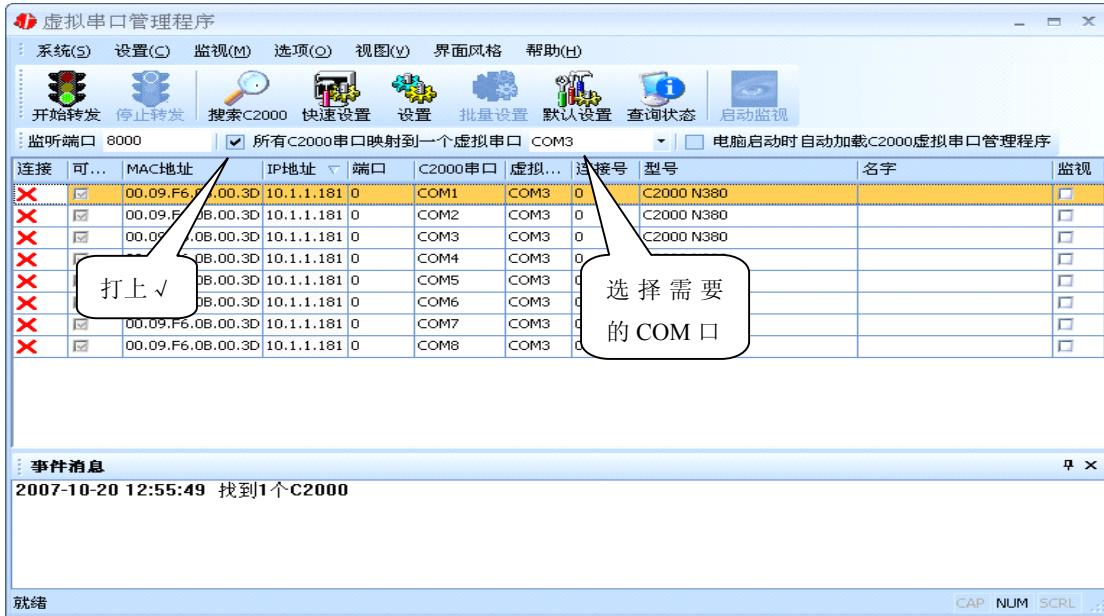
虚拟串口管理程序

系统(S) 设置(C) 监视(M) 选项(O) 视图(V) 界面风格 帮助(H)

开始转发 停止转发 搜索C2000 快速设置 设置 批量设置 默认设置 查询状态 启动监视

监听端口 8000 ☑ 所有C2000串口映射到一个虚拟串口 COM3 ☐ 电脑启动时自动加载C2000虚拟串口管理程序

| 连接 | 可... | MAC地址 | IP地址 | 端口 | C2000串口 | 虚拟... | 连接号 | 型号 | 名字 | 监视 |
|---|---|---|---|---|---|---|---|---|---|---|
| ✕ | ☑ | 00.09.F6.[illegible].00.3D | 10.1.1.181 | 0 | COM1 | COM3 | 0 | C2000 N380 | | ☐ |
| ✕ | ☑ | 00.09.F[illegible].0B.00.3D | 10.1.1.181 | 0 | COM2 | COM3 | 0 | C2000 N380 | | ☐ |
| ✕ | ☑ | 00.09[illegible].0B.00.3D | 10.1.1.181 | 0 | COM3 | COM3 | 0 | C2000 N380 | | ☐ |
| ✕ | ☑ | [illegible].0B.00.3D | 10.1.1.181 | 0 | COM4 | COM3 | 0 | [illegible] | | ☐ |
| ✕ | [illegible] | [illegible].0B.00.3D | 10.1.1.181 | 0 | COM5 | COM3 | 0 | | | ☐ |
| ✕ | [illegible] | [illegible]0B.00.3D | 10.1.1.181 | 0 | COM6 | COM3 | 0 | | | ☐ |
| ✕ | ☑ | 00.09.F6.0B.00.3D | 10.1.1.181 | 0 | COM7 | COM3 | 0 | | | ☐ |
| ✕ | ☑ | 00.09.F6.0B.00.3D | 10.1.1.181 | 0 | COM8 | COM3 | 0 | | | ☐ |

打上 √

选 择 需 要 的 COM 口

事件消息

2007-10-20 12:55:49 找到1个C2000

就绪 CAP NUM SCRL